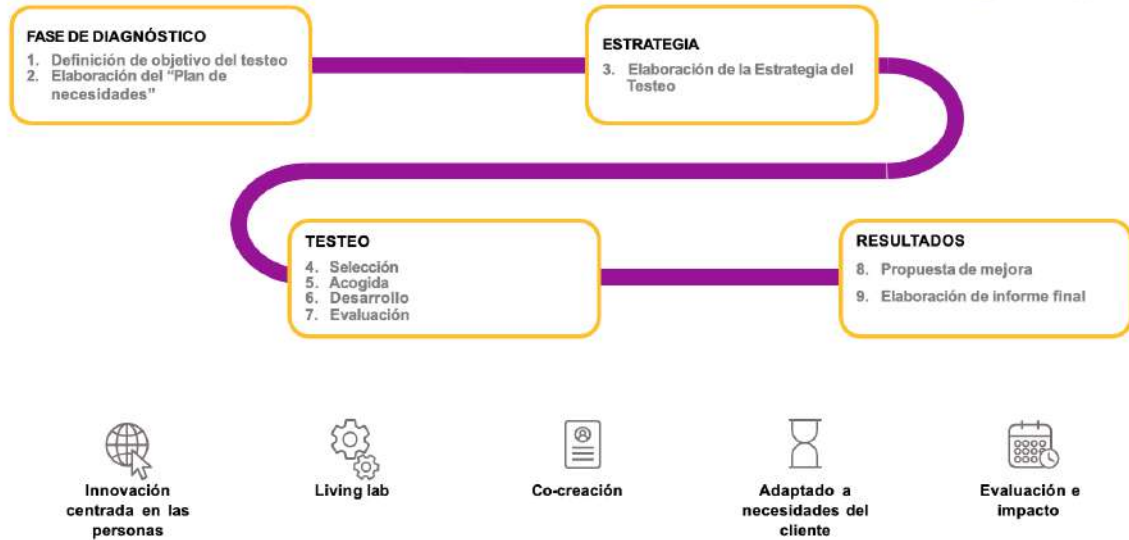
FASE DE DIAGNÓSTICO
1. Definición de objetivo del testeo
2. Elaboración del "Plan de necesidades"

ESTRATEGIA
3. Elaboración de la Estrategia del Testeo

TESTEO
4. Selección
5. Acogida
6. Desarrollo
7. Evaluación

RESULTADOS
8. Propuesta de mejora
9. Elaboración de informe final

Innovación centrada en las personas

Living lab

Co-creación

Adaptado a necesidades del cliente

Evaluación e impacto